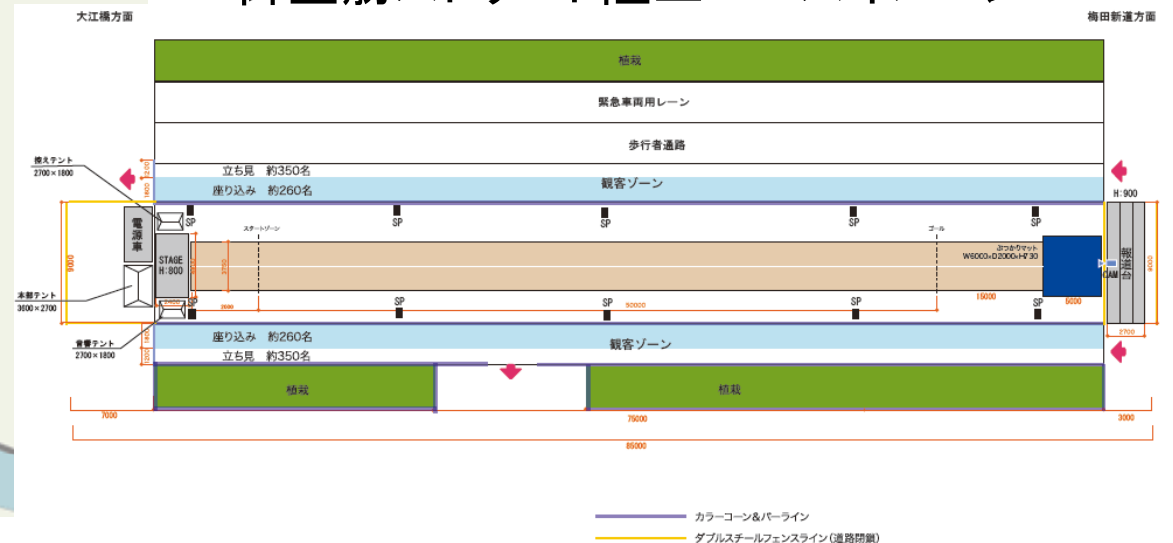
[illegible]

大江橋方面

梅田新道方面

植栽

緊急車両用レーン

歩行者通路

控えテント
2700×1800

立ち見　約350名

座り込み　約260名

観客ゾーン

H:900

電源車

SP

SP

SP

SP

SP

スタートゾーン

ゴール

ぶつかりマット
W6000×D2000×H730

STAGE
H:800

報道台

CAM

本部テント
3600×2700

SP

SP

SP

SP

50000

15000

5000

2700

音響テント
2700×1800

座り込み　約260名

観客ゾーン

立ち見　約350名

植栽

植栽

7000

75000

3000

85000

カラーコーン＆バーライン

ダブルスチールフェンスライン（道路閉鎖）